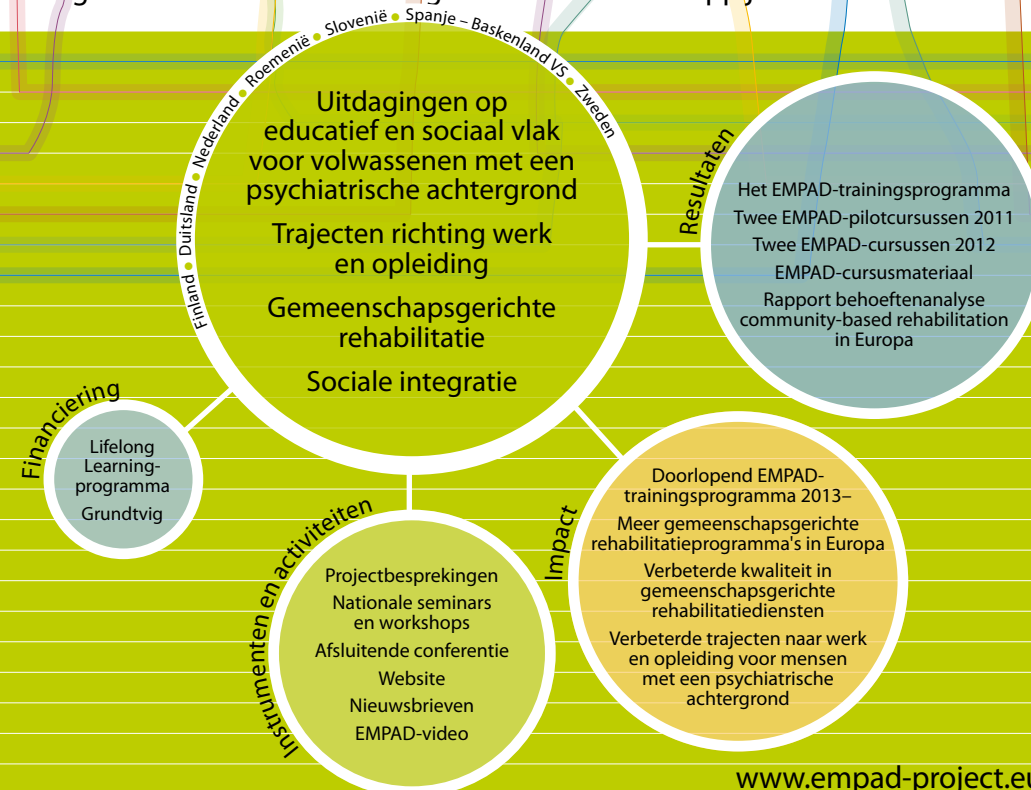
Finland • Duitsland • Nederland • Roemenië • Slovenië • Spanje – Baskenland VS • Zweden

Uitdagingen op educatief en sociaal vlak voor volwassenen met een psychiatrische achtergrond

Trajecten richting werk en opleiding

Gemeenschapsgerichte rehabilitatie

Sociale integratie

Resultaten

Het EMPAD-trainingsprogramma
Twee EMPAD-pilotcursussen 2011
Twee EMPAD-cursussen 2012
EMPAD-cursusmateriaal
Rapport behoeftenanalyse community-based rehabilitation in Europa

Financiering

Lifelong Learning-programma
Grundtvig

Instrumenten en activiteiten

Projectbesprekingen
Nationale seminars en workshops
Afsluitende conferentie
Website
Nieuwsbrieven
EMPAD-video

Impact

Doorlopend EMPAD-trainingsprogramma 2013–
Meer gemeenschapsgerichte rehabilitatieprogramma's in Europa
Verbeterde kwaliteit in gemeenschapsgerichte rehabilitatiediensten
Verbeterde trajecten naar werk en opleiding voor mensen met een psychiatrische achtergrond

www.empad-project.eu